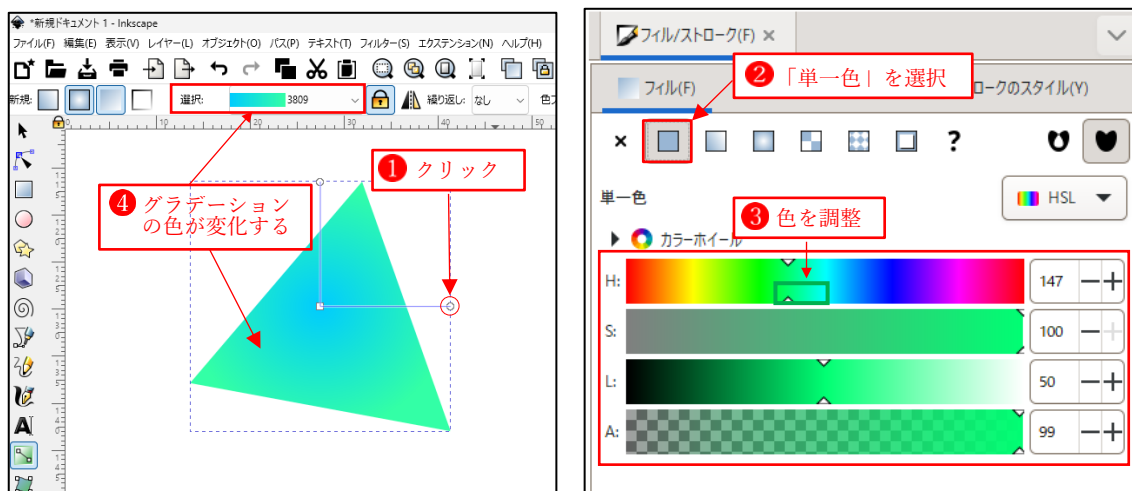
*新規ドキュメント 1 - Inkscape

ファイル(F) 編集(E) 表示(V) レイヤー(L) オブジェクト(O) パス(P) テキスト(T) フィルター(S) エクステンション(N) ヘルプ(H)

新規: 選択: 3809 繰り返し: なし 色フ

❶ クリック

❹ グラデーションの色が変化する

フィル/ストローク(F) ×

フィル(F) ロークのスタイル(Y)

❷「単一色」を選択

× ?

単一色 HSL

❸ 色を調整

カラーホイール

H: 147

S: 100

L: 50

A: 99